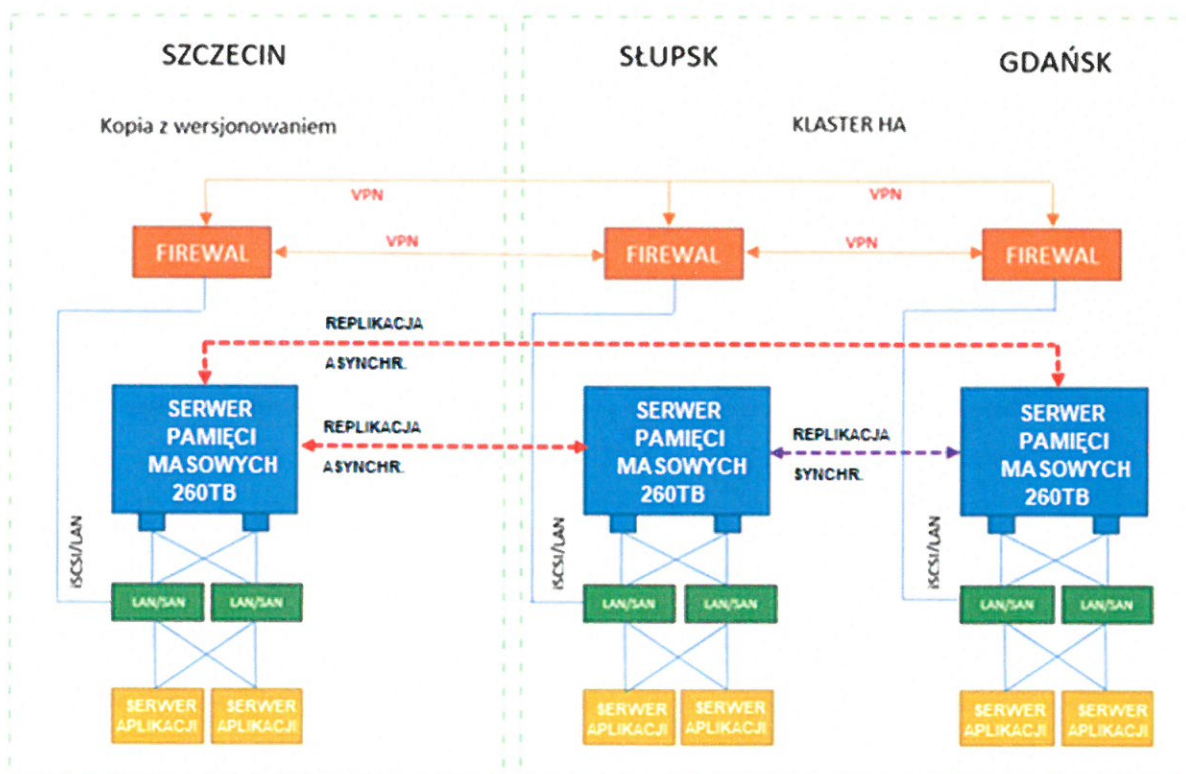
SZCZECIN

SŁUPSK

GDAŃSK

Kopia z wersjonowaniem

KLASTER HA

VPN

VPN

FIREWAL

VPN

FIREWAL

VPN

FIREWAL

REPLIKACJA

ASYNCHR.

SERWER PAMIĘCI MASOWYCH 260TB

REPLIKACJA

ASYNCHR.

SERWER PAMIĘCI MASOWYCH 260TB

REPLIKACJA

SYNCHR.

SERWER PAMIĘCI MASOWYCH 260TB

iSCSI/LAN

LAN/SAN

LAN/SAN

SERWER APLIKACJI

SERWER APLIKACJI

iSCSI/LAN

LAN/SAN

LAN/SAN

SERWER APLIKACJI

SERWER APLIKACJI

iSCSI/LAN

LAN/SAN

LAN/SAN

SERWER APLIKACJI

SERWER APLIKACJI